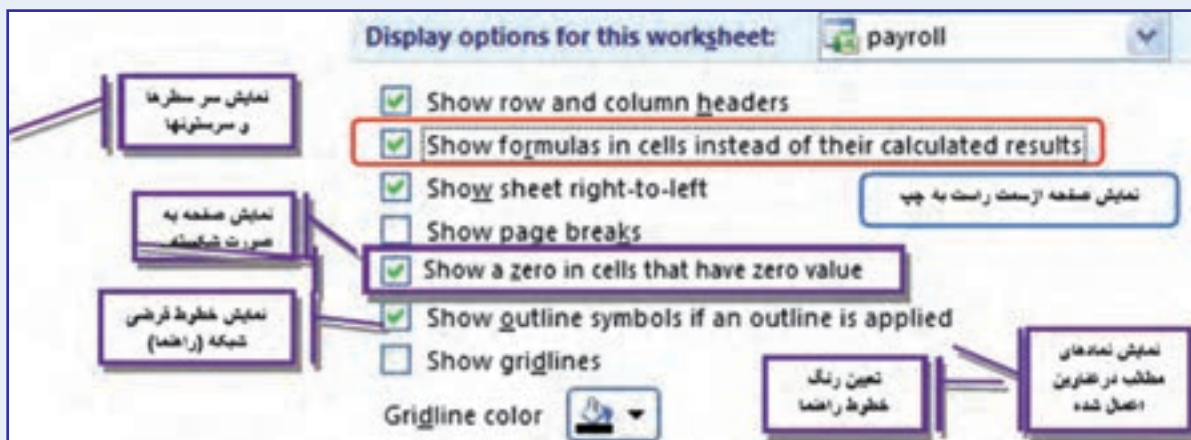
Display options for this worksheet: payroll

نمایش سر سطرها و سرستونها

Show row and column headers

Show formulas in cells instead of their calculated results

Show sheet right-to-left

نمایش صفحه از سمت راست به چپ

نمایش صفحه به صورت شکسته

Show page breaks

Show a zero in cells that have zero value

نمایش خطوط فرضی شبکه (راهنما)

Show outline symbols if an outline is applied

Show gridlines

نمایش نمادهای مطالب در عناوین اتصال شده

تعیین رنگ خطوط راهنما

Gridline color